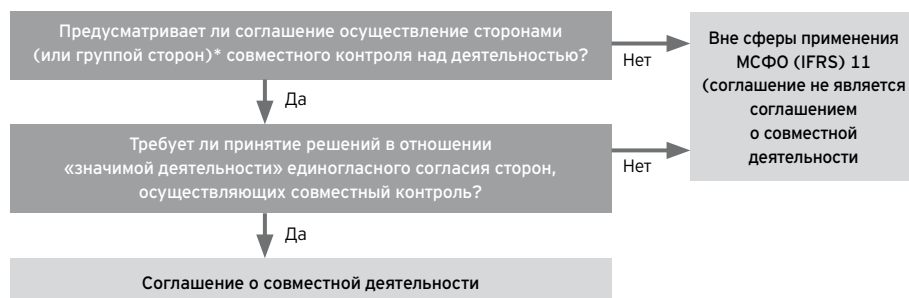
Предусматривает ли соглашение осуществление сторонами (или группой сторон)* совместного контроля над деятельностью?

Нет

Вне сферы применения МСФО (IFRS) 11 (соглашение не является соглашением о совместной деятельности

Да

Требует ли принятие решений в отношении «значимой деятельности» единогласного согласия сторон, осуществляющих совместный контроль?

Нет

Да

Соглашение о совместной деятельности